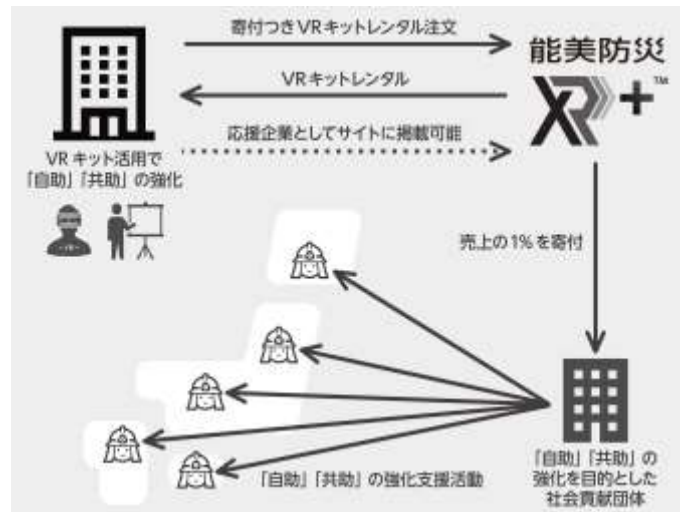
寄付つきVRキットレンタル注文

VRキットレンタル

応援企業としてサイトに掲載可能

能美防災

XR+™

VRキット活用で「自助」「共助」の強化

売上の1%を寄付

「自助」「共助」の強化を目的とした社会貢献団体

「自助」「共助」の強化支援活動